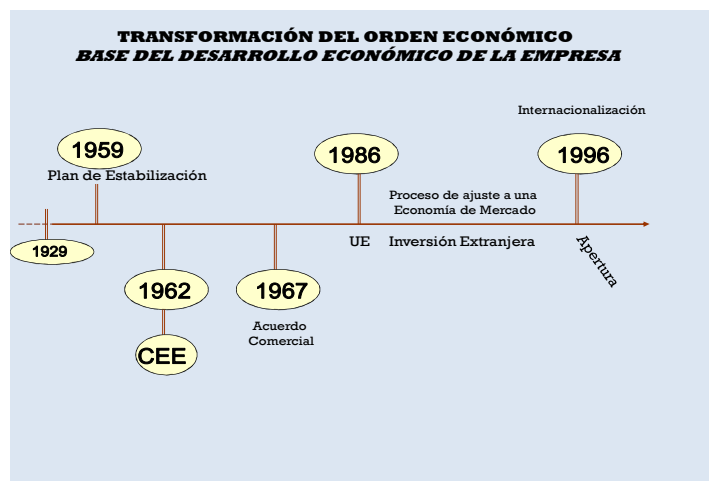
TRANSFORMACIÓN DEL ORDEN ECONÓMICO
BASE DEL DESARROLLO ECONÓMICO DE LA EMPRESA

Internacionalización

1959
Plan de Estabilización

1986

1996

Proceso de ajuste a una Economía de Mercado

1929

UE

Inversión Extranjera

Apertura

1962

1967

Acuerdo Comercial

CEE